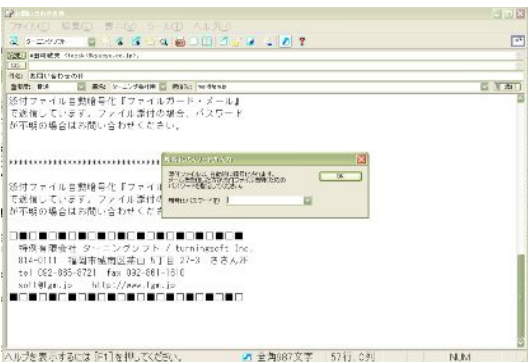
ファイル(F) 編集(E) 表示(V) ツール(T) ヘルプ(H)

ターニングソフト

宛先: ■■株式会社 <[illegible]>

CC:

件名: お問い合わせの件

添付ファイル自動暗号化『ファイルガード・メール』で送信しています。ファイル添付の場合、パスワードが不明の場合はお問い合わせください。

****************************************

添付ファイル自動暗号化『ファイルガード・メール』で送信しています。ファイル添付の場合、パスワードが不明の場合はお問い合わせください。

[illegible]

OK

暗号化パスワード(P)

□■□■□■□■□■□■□■□■□■□■□■
有限会社 ターニングソフト / turningsoft Inc.
814-0111 福岡市城南区茶山 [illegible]丁目 27-3 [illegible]
tel 092-865-6721 fax 092-861-1610
soft@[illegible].jp http://www.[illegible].jp
□■□■□■□■□■□■□■□■□■□■□■

ヘルプを表示するには [F1] を押してください。 全角887文字 57行, 0列 NUM